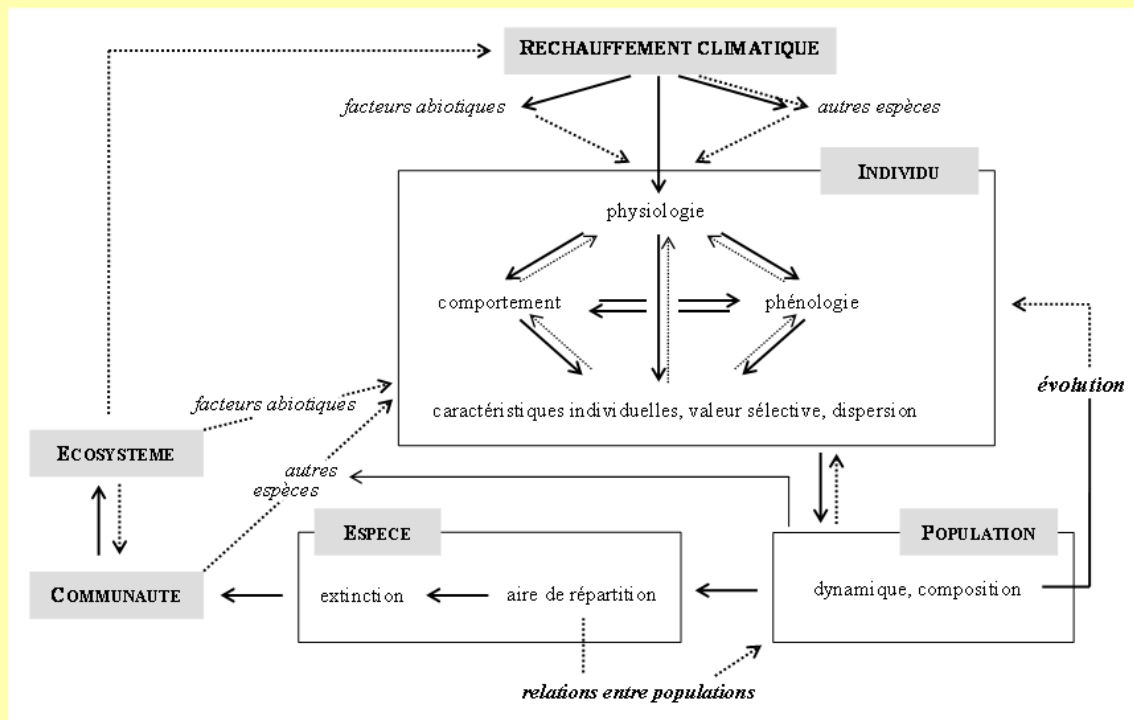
RECHAUFFEMENT CLIMATIQUE

facteurs abiotiques

autres espèces

INDIVIDU

physiologie

comportement

phénologie

caractéristiques individuelles, valeur sélective, dispersion

évolution

facteurs abiotiques

ECOSYSTEME

autres espèces

COMMUNAUTE

ESPECE

extinction

aire de répartition

POPULATION

dynamique, composition

relations entre populations